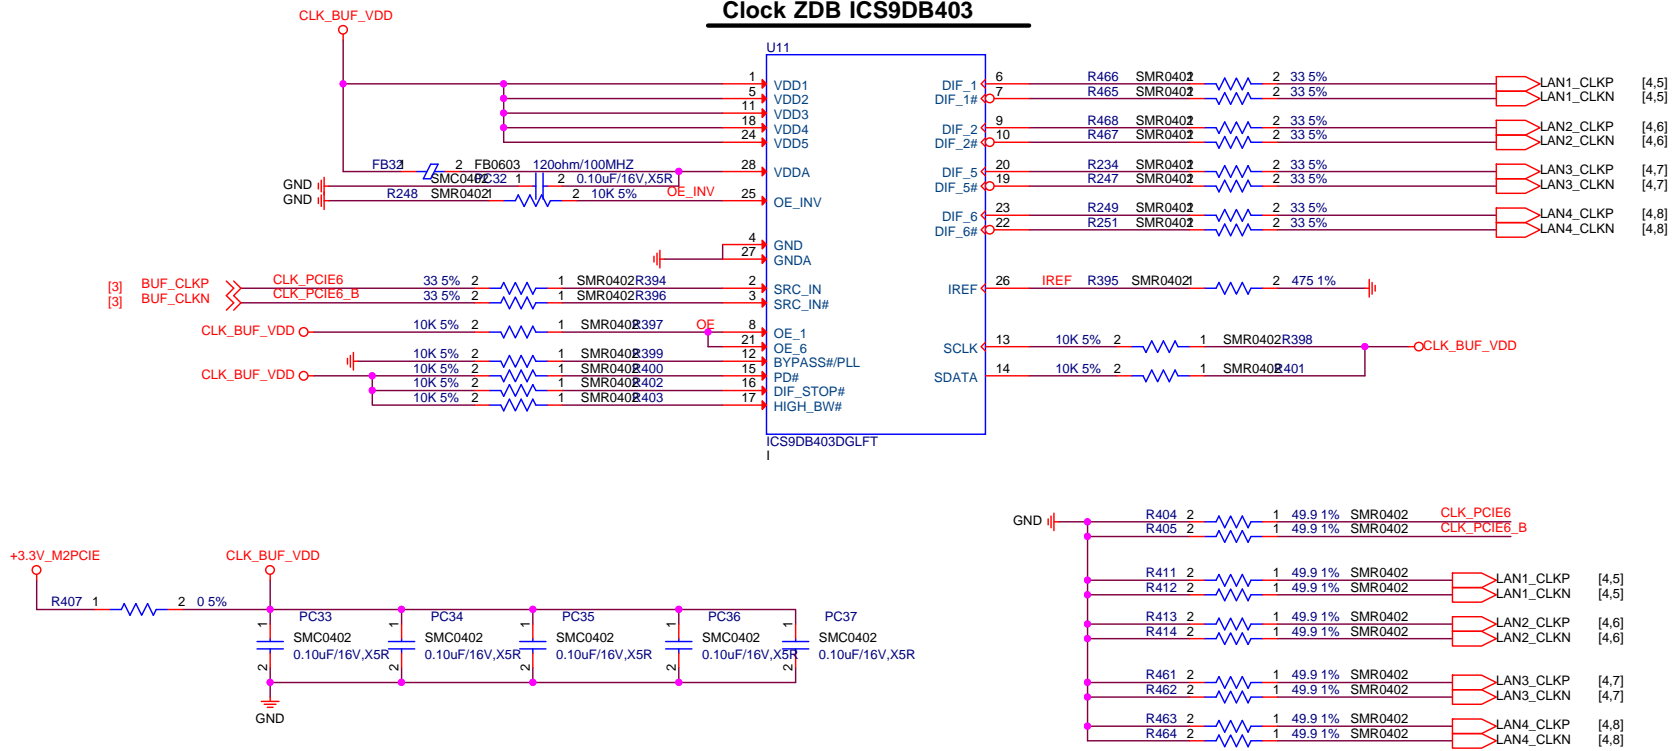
Clock ZDB ICS9DB403

CLK_BUF_VDD

U11

1 VDD1
5 VDD2
11 VDD3
18 VDD4
24 VDD5

FB32 1 2 FB0603 120ohm/100MHZ 28 VDDA
GND SMC0402 PC32 1 2 0.10uF/16V,X5R
GND R248 SMR0402 1 2 10K 5% OE_INV 25 OE_INV

4 GND
27 GNDA

[3] BUF_CLKP CLK_PCIE6 33 5% 2 1 SMR0402 R394 2 SRC_IN
[3] BUF_CLKN CLK_PCIE6_B 33 5% 2 1 SMR0402 R396 3 SRC_IN#

CLK_BUF_VDD 10K 5% 2 1 SMR0402 R397 OE 8 OE_1
21 OE_6
10K 5% 2 1 SMR0402 R399 12 BYPASS#/PLL
CLK_BUF_VDD 10K 5% 2 1 SMR0402 R400 15 PD#
10K 5% 2 1 SMR0402 R402 16 DIF_STOP#
10K 5% 2 1 SMR0402 R403 17 HIGH_BW#

ICS9DB403DGLFT
I

DIF_1 6 R466 SMR0402 1 2 33 5% LAN1_CLKP [4,5]
DIF_1# 7 R465 SMR0402 1 2 33 5% LAN1_CLKN [4,5]
DIF_2 9 R468 SMR0402 1 2 33 5% LAN2_CLKP [4,6]
DIF_2# 10 R467 SMR0402 1 2 33 5% LAN2_CLKN [4,6]
DIF_5 20 R234 SMR0402 1 2 33 5% LAN3_CLKP [4,7]
DIF_5# 19 R247 SMR0402 1 2 33 5% LAN3_CLKN [4,7]
DIF_6 23 R249 SMR0402 1 2 33 5% LAN4_CLKP [4,8]
DIF_6# 22 R251 SMR0402 1 2 33 5% LAN4_CLKN [4,8]

IREF 26 IREF R395 SMR0402 1 2 475 1%

SCLK 13 10K 5% 2 1 SMR0402 R398 CLK_BUF_VDD
SDATA 14 10K 5% 2 1 SMR0402 R401

+3.3V_M2PCIE CLK_BUF_VDD
R407 1 2 0 5%
PC33 1 SMC0402 0.10uF/16V,X5R 2
PC34 1 SMC0402 0.10uF/16V,X5R 2
PC35 1 SMC0402 0.10uF/16V,X5R 2
PC36 1 SMC0402 0.10uF/16V,X5R 2
PC37 1 SMC0402 0.10uF/16V,X5R 2
GND

GND
R404 2 1 49.9 1% SMR0402 CLK_PCIE6
R405 2 1 49.9 1% SMR0402 CLK_PCIE6_B
R411 2 1 49.9 1% SMR0402 LAN1_CLKP [4,5]
R412 2 1 49.9 1% SMR0402 LAN1_CLKN [4,5]
R413 2 1 49.9 1% SMR0402 LAN2_CLKP [4,6]
R414 2 1 49.9 1% SMR0402 LAN2_CLKN [4,6]
R461 2 1 49.9 1% SMR0402 LAN3_CLKP [4,7]
R462 2 1 49.9 1% SMR0402 LAN3_CLKN [4,7]
R463 2 1 49.9 1% SMR0402 LAN4_CLKP [4,8]
R464 2 1 49.9 1% SMR0402 LAN4_CLKN [4,8]